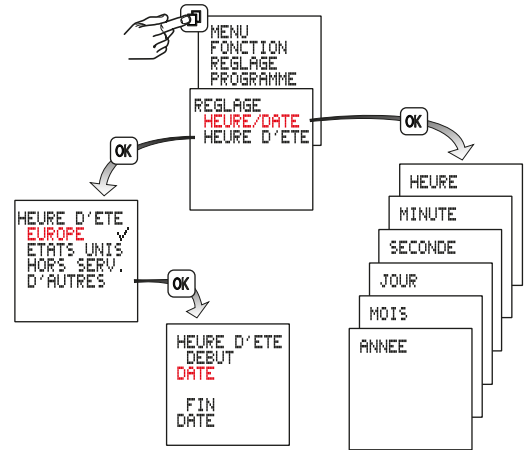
MENU
FONCTION
REGLAGE
PROGRAMME

REGLAGE
HEURE/DATE
HEURE D'ETE

OK

OK

HEURE D'ETE
EUROPE ✓
ETATS UNIS
HORS SERV.
D'AUTRES

OK

HEURE D'ETE
DEBUT
DATE

FIN
DATE

HEURE
MINUTE
SECONDE
JOUR
MOIS
ANNEE